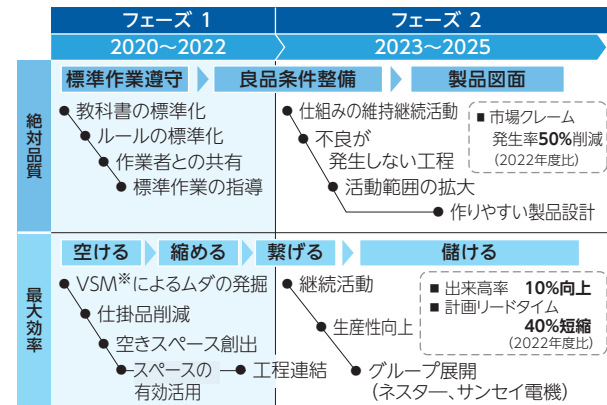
フェーズ 1
2020～2022

フェーズ 2
2023～2025

絶対品質

標準作業遵守
良品条件整備
製品図面

教科書の標準化
ルールの標準化
作業者との共有
標準作業の指導

仕組みの維持継続活動
不良が発生しない工程
活動範囲の拡大
作りやすい製品設計

■ 市場クレーム発生率50%削減
（2022年度比）

最大効率

空ける
縮める
繋げる
儲ける

VSM※によるムダの発掘
仕掛品削減
空きスペース創出
スペースの有効活用
工程連結

継続活動
生産性向上
グループ展開
（ネスター、サンセイ電機）

■ 出来高率 10%向上
■ 計画リードタイム 40%短縮
（2022年度比）